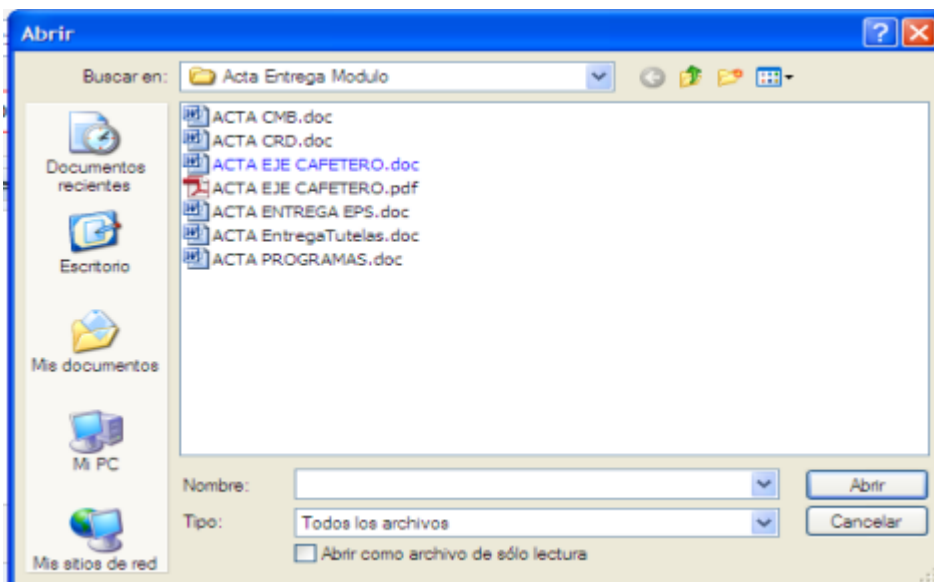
Abrir

Buscar en: Acta Entrega Modulo

Documentos recientes

Escritorio

Mis documentos

Mi PC

Mis sitios de red

ACTA CMB.doc
ACTA CRD.doc
ACTA EJE CAFETERO.doc
ACTA EJE CAFETERO.pdf
ACTA ENTREGA EPS.doc
ACTA EntregaTutelas.doc
ACTA PROGRAMAS.doc

Nombre:

Tipo: Todos los archivos

Abrir como archivo de sólo lectura

Abrir

Cancelar